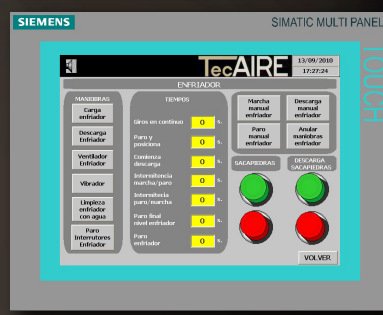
SIEMENS

SIMATIC MULTI PANEL

TOUCH

TecAIRE

13/09/2010
17:27:24

ENFRIADOR

MANIOBRAS

Carga enfriador

Descarga Enfriador

Ventilador Enfriador

Vibrador

Limpieza enfriador con agua

Paro Interruptores Enfriador

TIEMPOS

Giros en continuo 0 s.

Paro y posiciona 0 s.

Comienza descarga 0 s.

Intermitencia marcha/paro 0 s.

Intermitencia paro/marcha 0 s.

Paro final nivel enfriador 0 s.

Paro enfriador 0 s.

Marcha manual enfriador

Descarga manual enfriador

Paro manual enfriador

Anular maniobras enfriador

SACAPIEDRAS

DESCARGA SACAPIEDRAS

VOLVER